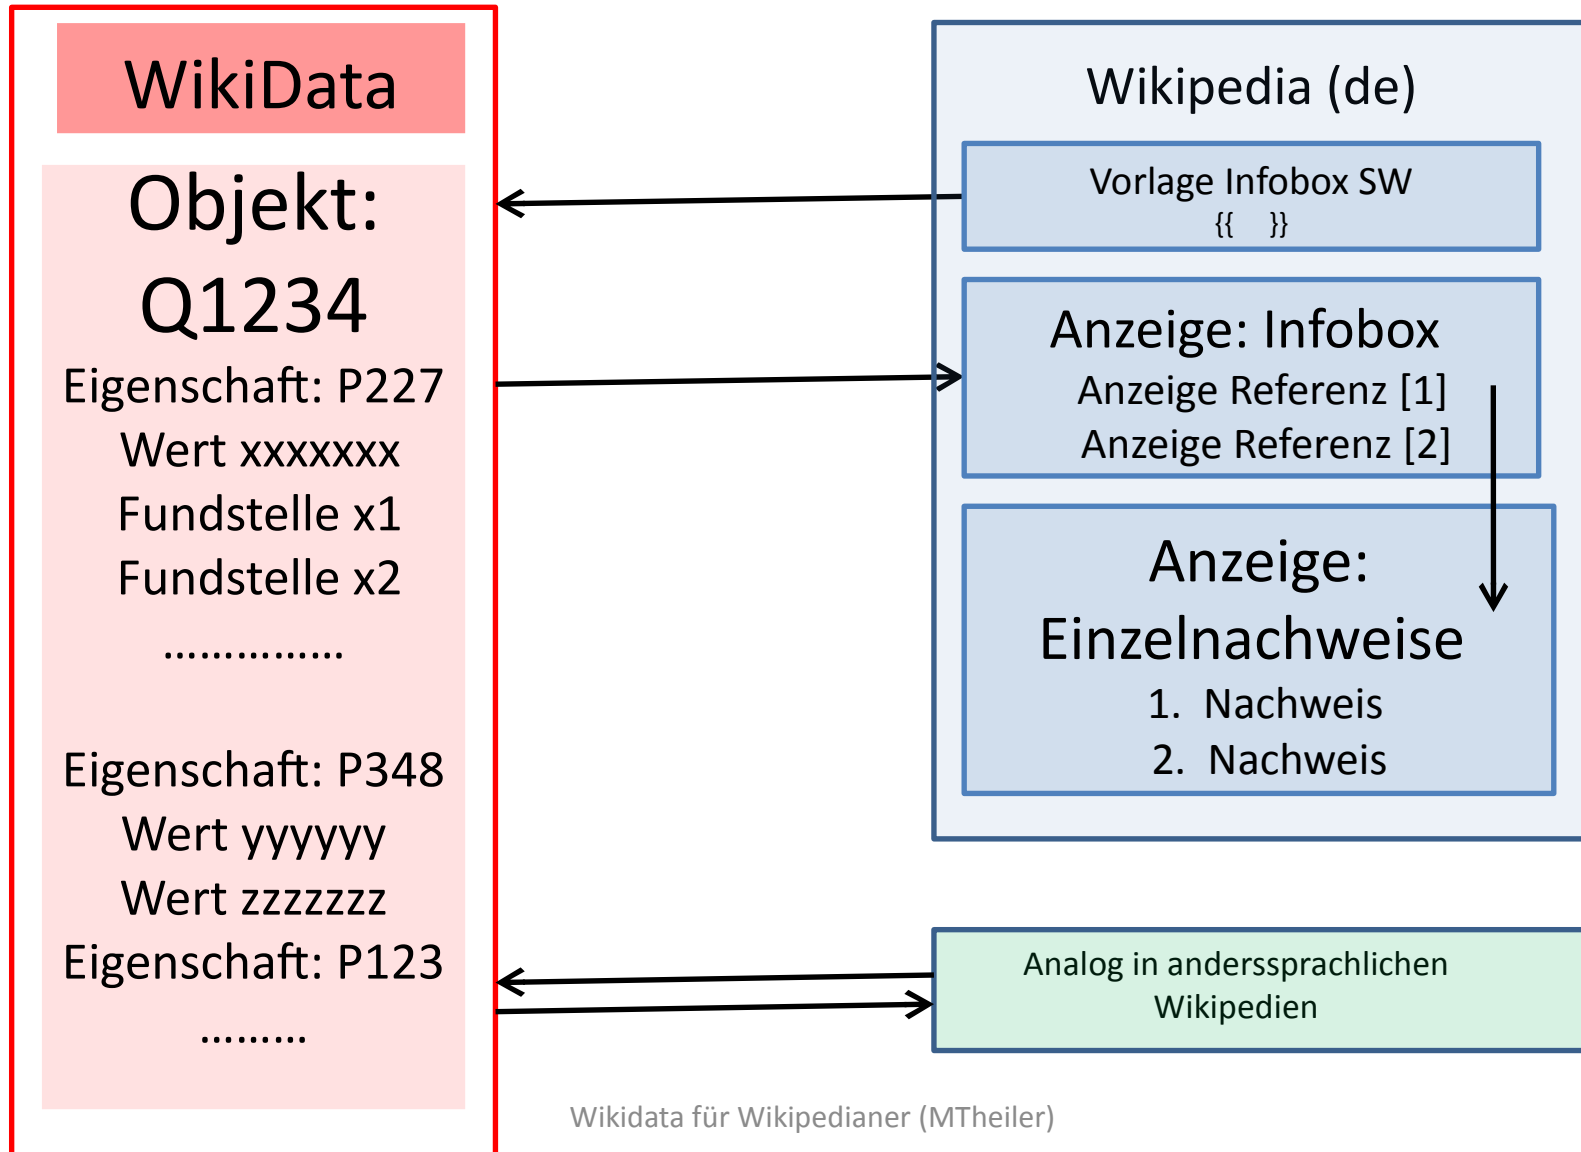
WikiData

Objekt:
Q1234
Eigenschaft: P227
Wert xxxxxxx
Fundstelle x1
Fundstelle x2
...............

Eigenschaft: P348
Wert yyyyyy
Wert zzzzzzz
Eigenschaft: P123
.........

Wikipedia (de)

Vorlage Infobox SW
{{ }}

Anzeige: Infobox
Anzeige Referenz [1]
Anzeige Referenz [2]

Anzeige:
Einzelnachweise
1. Nachweis
2. Nachweis

Analog in anderssprachlichen Wikipedien

Wikidata für Wikipedianer (MTheiler)